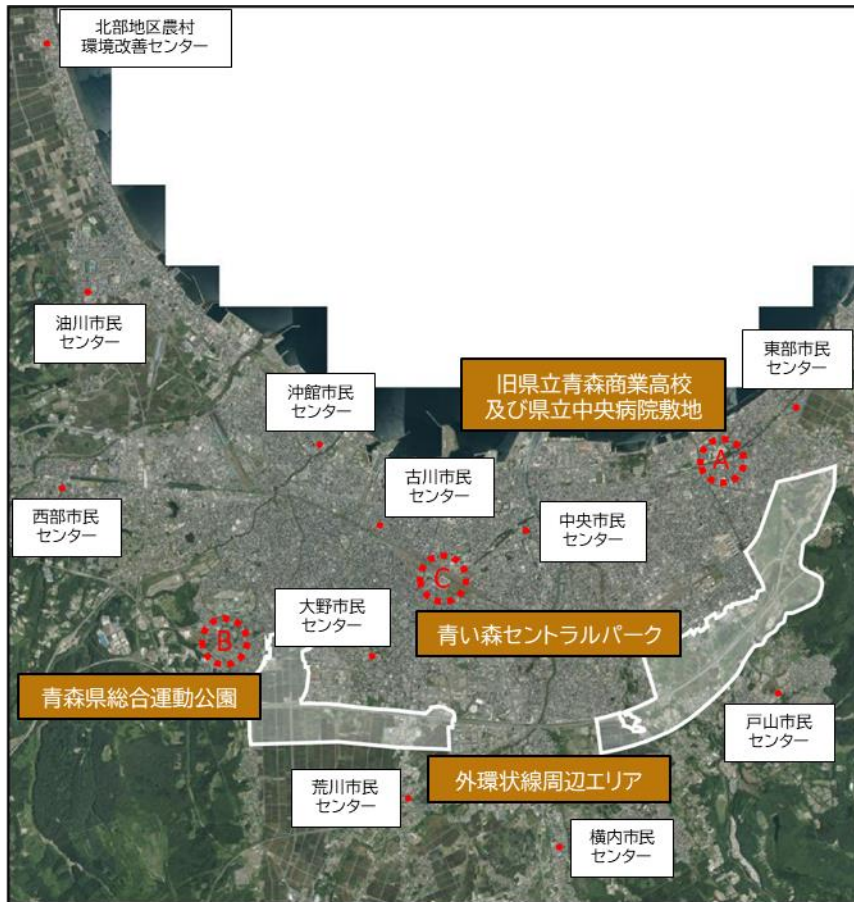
北部地区農村
環境改善センター

油川市民
センター

沖館市民
センター

旧県立青森商業高校
及び県立中央病院敷地

東部市民
センター

A

古川市民
センター

西部市民
センター

中央市民
センター

C

大野市民
センター

B

青い森セントラルパーク

青森県総合運動公園

戸山市民
センター

荒川市民
センター

外環状線周辺エリア

横内市民
センター